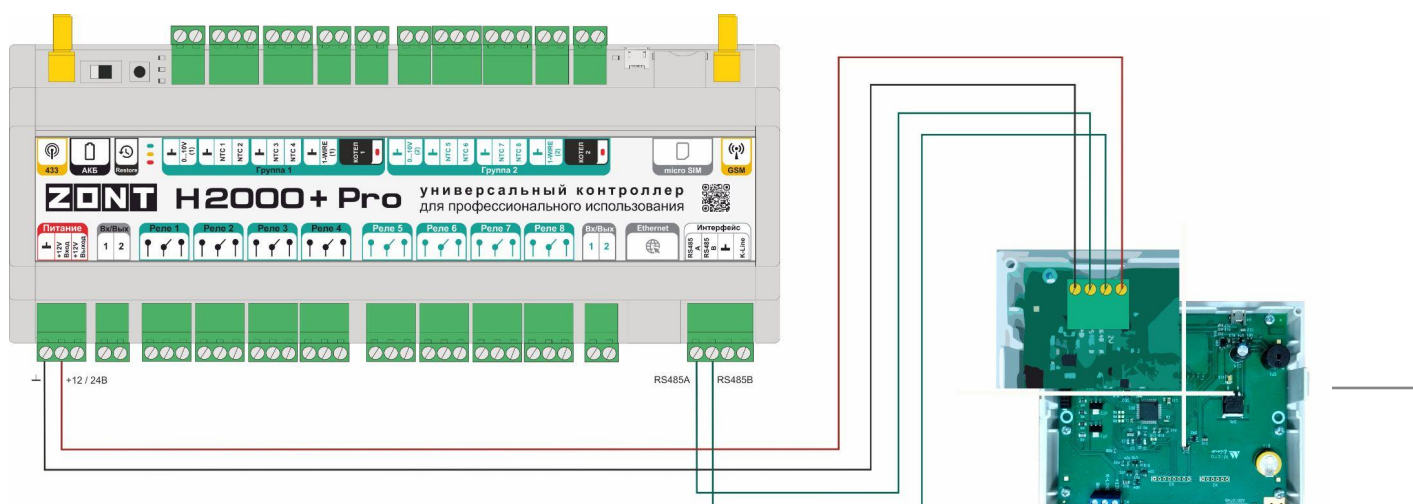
433 АКБ Restore
0...10V (1) NTC 1 NTC 2 NTC 3 NTC 4 1-WIRE (1) КОТЕЛ 1
Группа 1
0...10V (2) NTC 5 NTC 6 NTC 7 NTC 8 1-WIRE (2) КОТЕЛ 2
Группа 2
micro SIM GSM

ZONT H2000+ Pro универсальный контроллер для профессионального использования

Питание +12V Вход +12V Выход
Вх/Вых 1 2
Реле 1 Реле 2 Реле 3 Реле 4 Реле 5 Реле 6 Реле 7 Реле 8
Вх/Вых 1 2
Ethernet
Интерфейс RS485 A RS485 B K-Line

+12 / 24В
RS485A RS485B